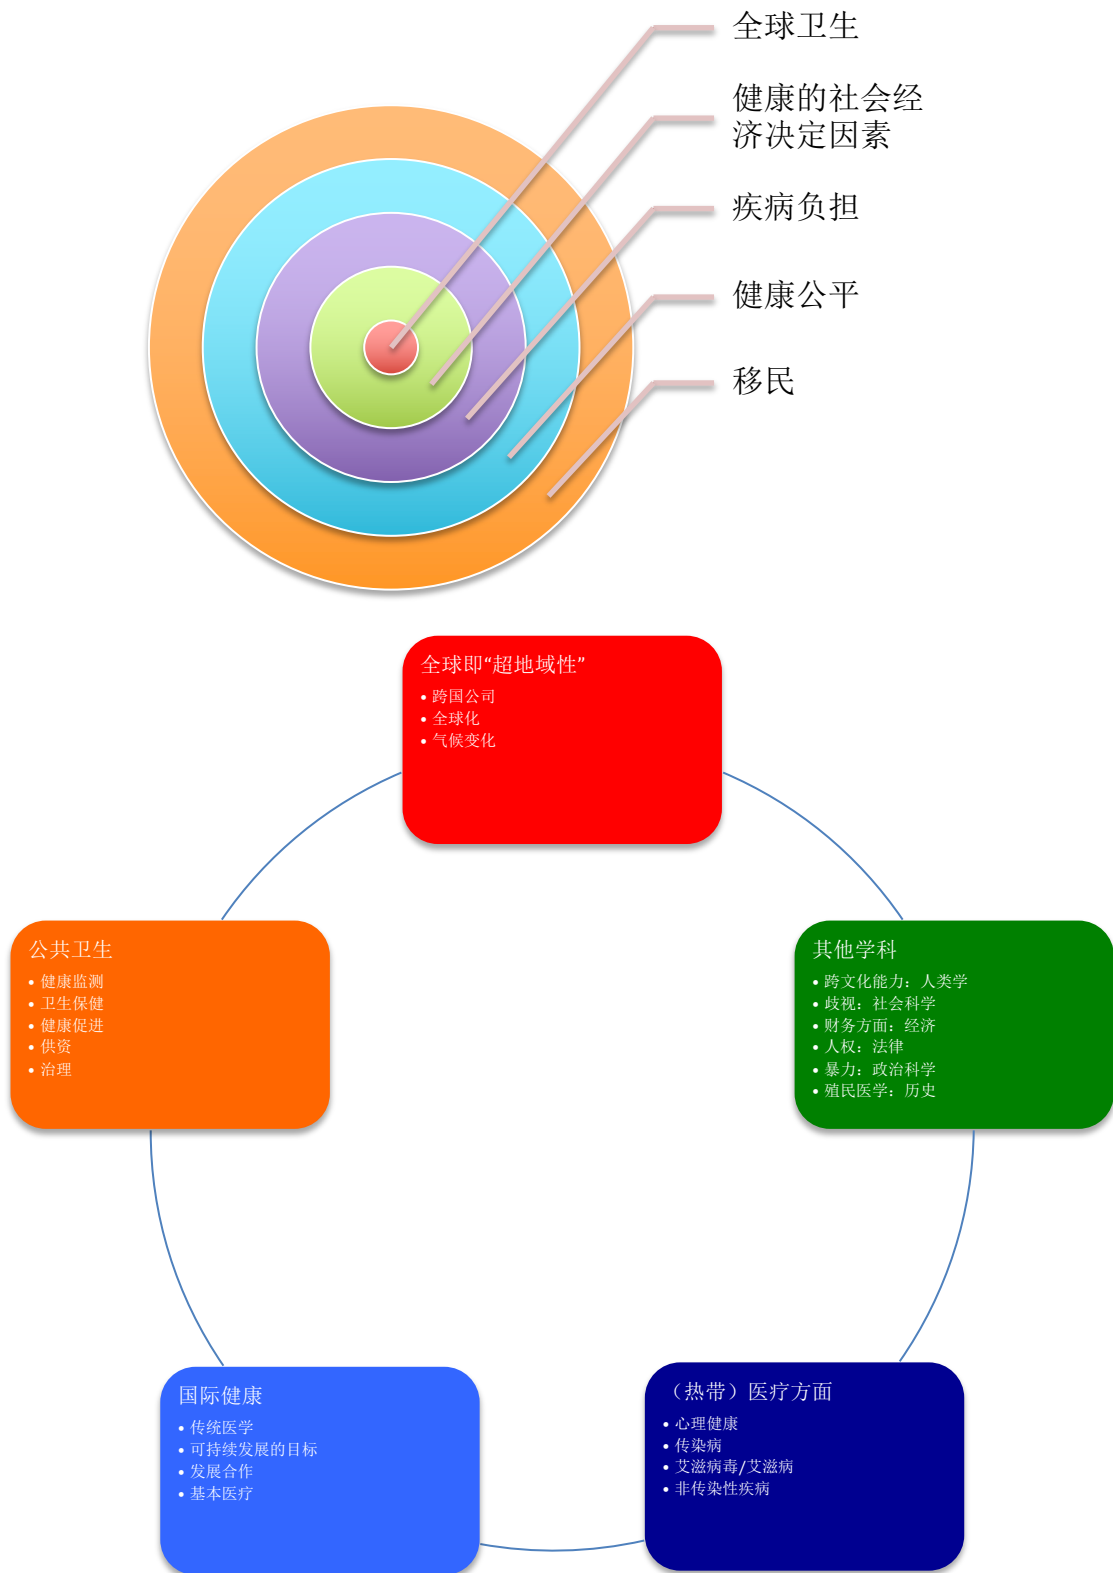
全球卫生

健康的社会经济决定因素

疾病负担

健康公平

移民

全球即“超地域性”
• 跨国公司
• 全球化
• 气候变化

其他学科
• 跨文化能力：人类学
• 歧视：社会科学
• 财务方面：经济
• 人权：法律
• 暴力：政治科学
• 殖民医学：历史

（热带）医疗方面
• 心理健康
• 传染病
• 艾滋病毒/艾滋病
• 非传染性疾病

国际健康
• 传统医学
• 可持续发展的目标
• 发展合作
• 基本医疗

公共卫生
• 健康监测
• 卫生保健
• 健康促进
• 供资
• 治理